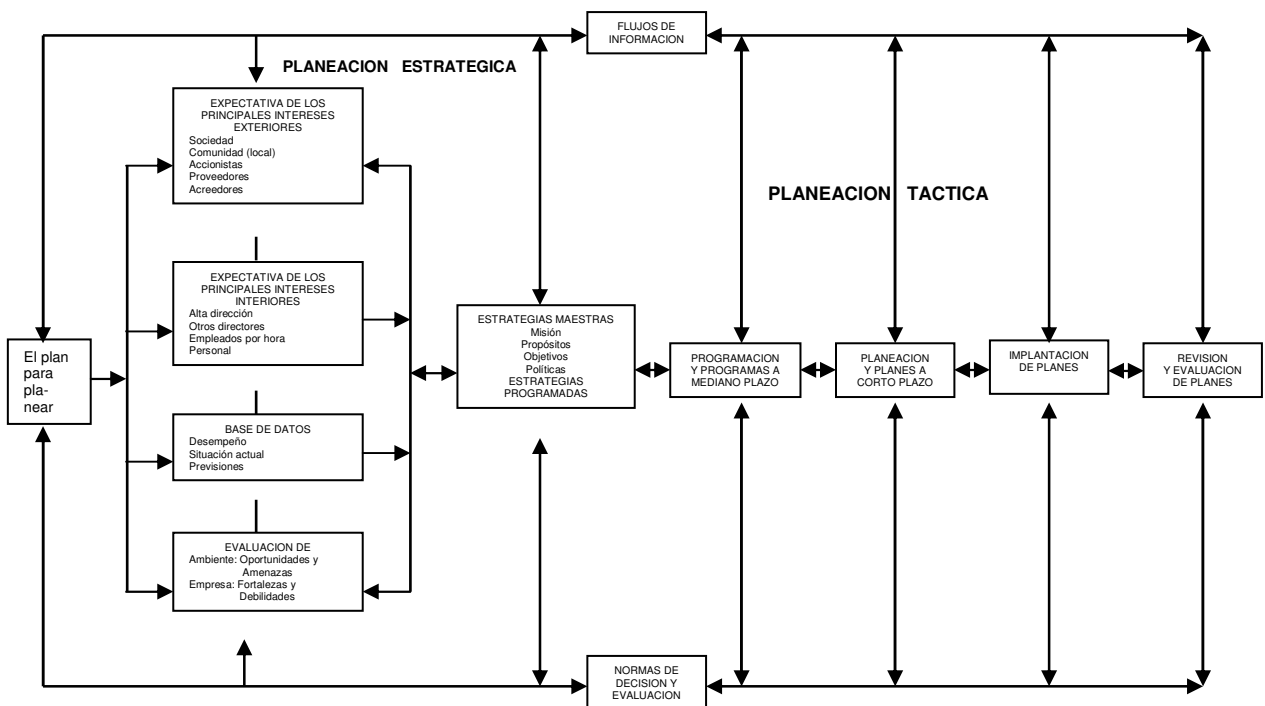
FLUJOS DE INFORMACION

PLANEACION ESTRATEGICA

EXPECTATIVA DE LOS PRINCIPALES INTERESES EXTERIORES
Sociedad
Comunidad (local)
Accionistas
Proveedores
Acreedores

PLANEACION TACTICA

EXPECTATIVA DE LOS PRINCIPALES INTERESES INTERIORES
Alta dirección
Otros directores
Empleados por hora
Personal

El plan para planear

ESTRATEGIAS MAESTRAS
Misión
Propósitos
Objetivos
Políticas
ESTRATEGIAS PROGRAMADAS

PROGRAMACION Y PROGRAMAS A MEDIANO PLAZO

PLANEACION Y PLANES A CORTO PLAZO

IMPLANTACION DE PLANES

REVISION Y EVALUACION DE PLANES

BASE DE DATOS
Desempeño
Situación actual
Previsiones

EVALUACION DE
Ambiente: Oportunidades y Amenazas
Empresa: Fortalezas y Debilidades

NORMAS DE DECISION Y EVALUACION